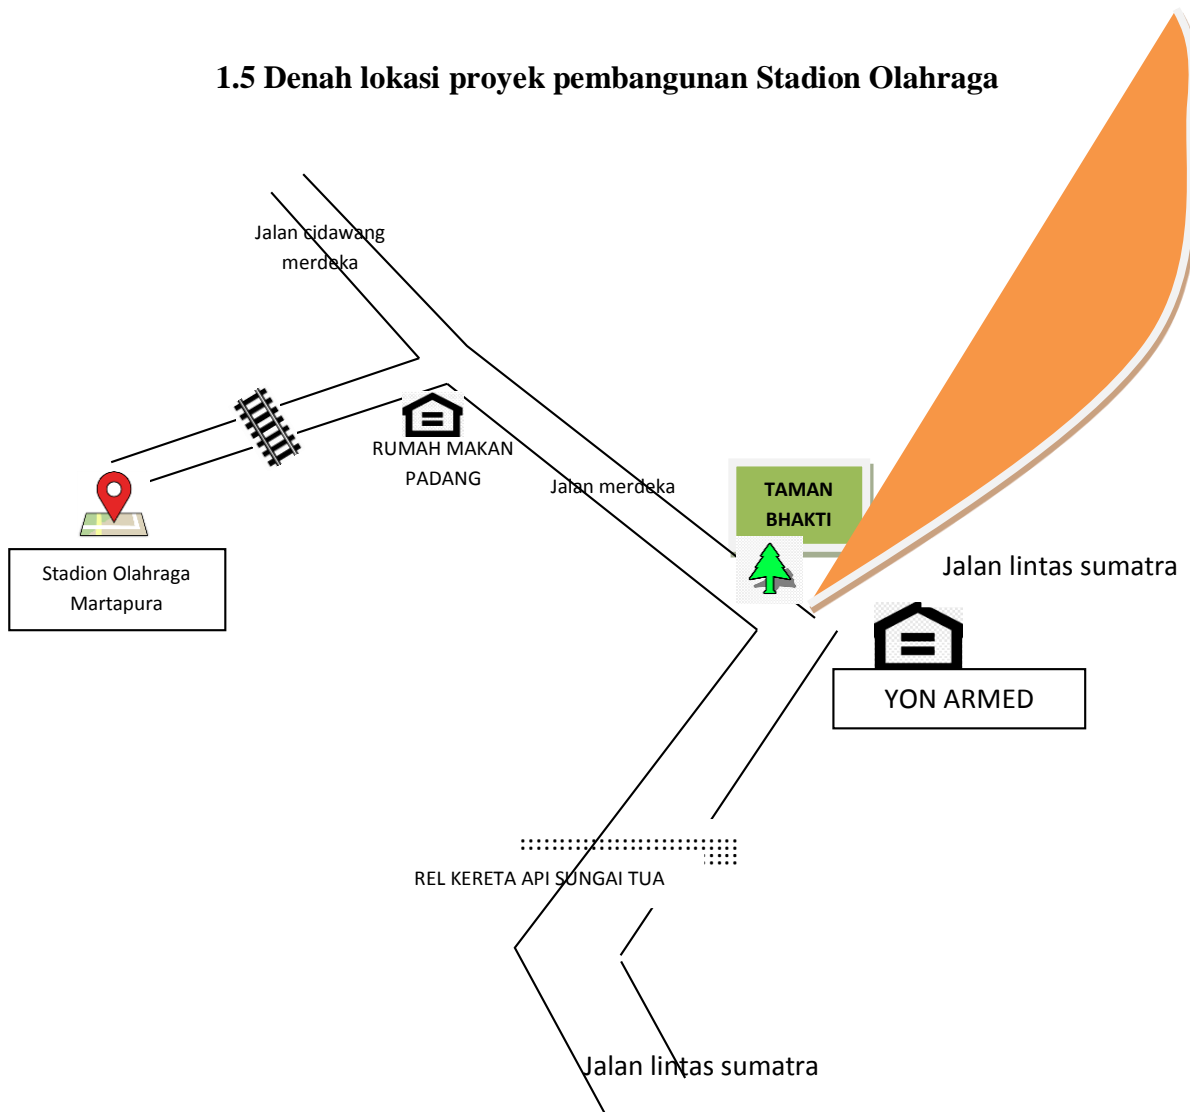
1.5 Denah lokasi proyek pembangunan Stadion Olahraga

Jalan cidawang merdeka

RUMAH MAKAN PADANG

Jalan merdeka

TAMAN BHAKTI

Jalan lintas sumatra

Stadion Olahraga Martapura

YON ARMED

REL KERETA API SUNGAI TUA

Jalan lintas sumatra